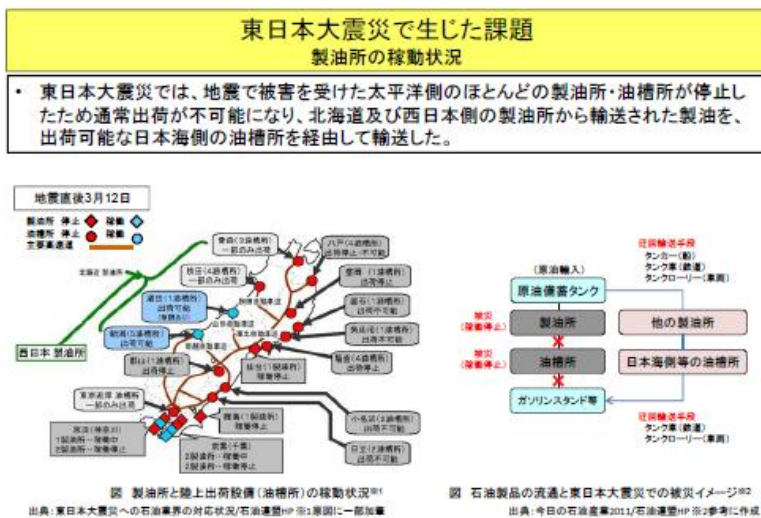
東日本大震災で生じた課題
製油所の稼動状況

・ 東日本大震災では、地震で被害を受けた太平洋側のほとんどの製油所・油槽所が停止したため通常出荷が不可能になり、北海道及び西日本側の製油所から輸送された製油を、出荷可能な日本海側の油槽所を経由して輸送した。

地震直後3月12日

製油所 停止 稼動
油槽所 停止 稼動
主要輸送

北海道 製油所

西日本 製油所

青森(3油槽所)
一部のみ出荷

八戸(4油槽所)
出荷停止・不可能

秋田(4油槽所)
一部のみ出荷

釜石(1油槽所)
出荷停止

宮古(1油槽所)
出荷停止

酒田(1油槽所)
出荷可能

気仙沼(1油槽所)
出荷不可能

新潟(5油槽所)
出荷可能

塩釜(4油槽所)
出荷停止

郡山(1油槽所)
出荷停止

仙台(1製油所)
稼働停止

東京湾岸 油槽所
一部のみ出荷

小名浜(3油槽所)
出荷不可能

鹿島(1製油所)
稼働停止

日立(2油槽所)
出荷停止

京浜(神奈川)
1製油所…稼働中
2製油所…稼働停止

京葉(千葉)
2製油所…稼働中
2製油所…稼働停止

図 製油所と陸上出荷設備(油槽所)の稼動状況※1
出典:東日本大震災への石油業界の対応状況/石油連盟HP ※1原図に一部加筆

(原油輸入)
原油備蓄タンク

被災(稼働停止)
製油所

被災(稼働停止)
油槽所

ガソリンスタンド等

従前輸送手段
タンカー(船)
タンク車(鉄道)
タンクローリー(車両)

他の製油所

日本海側等の油槽所

従前輸送手段
タンク車(鉄道)
タンクローリー(車両)

図 石油製品の流通と東日本大震災での被災イメージ※2
出典:今日の石油産業2011/石油連盟HP ※2参考に作成